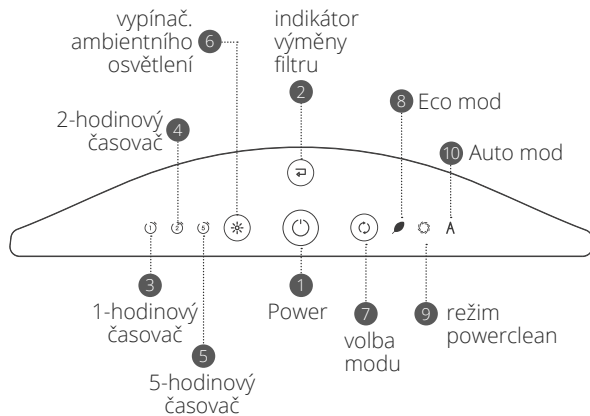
vypínač. ambientního osvětlení 6

indikátor výměny filtru

2

8 Eco mod

2-hodinový časovač 4

10 Auto mod

1 2 5

A

3

1-hodinový časovač

1

Power

7

volba modu

9 režim powerclean

5

5-hodinový časovač